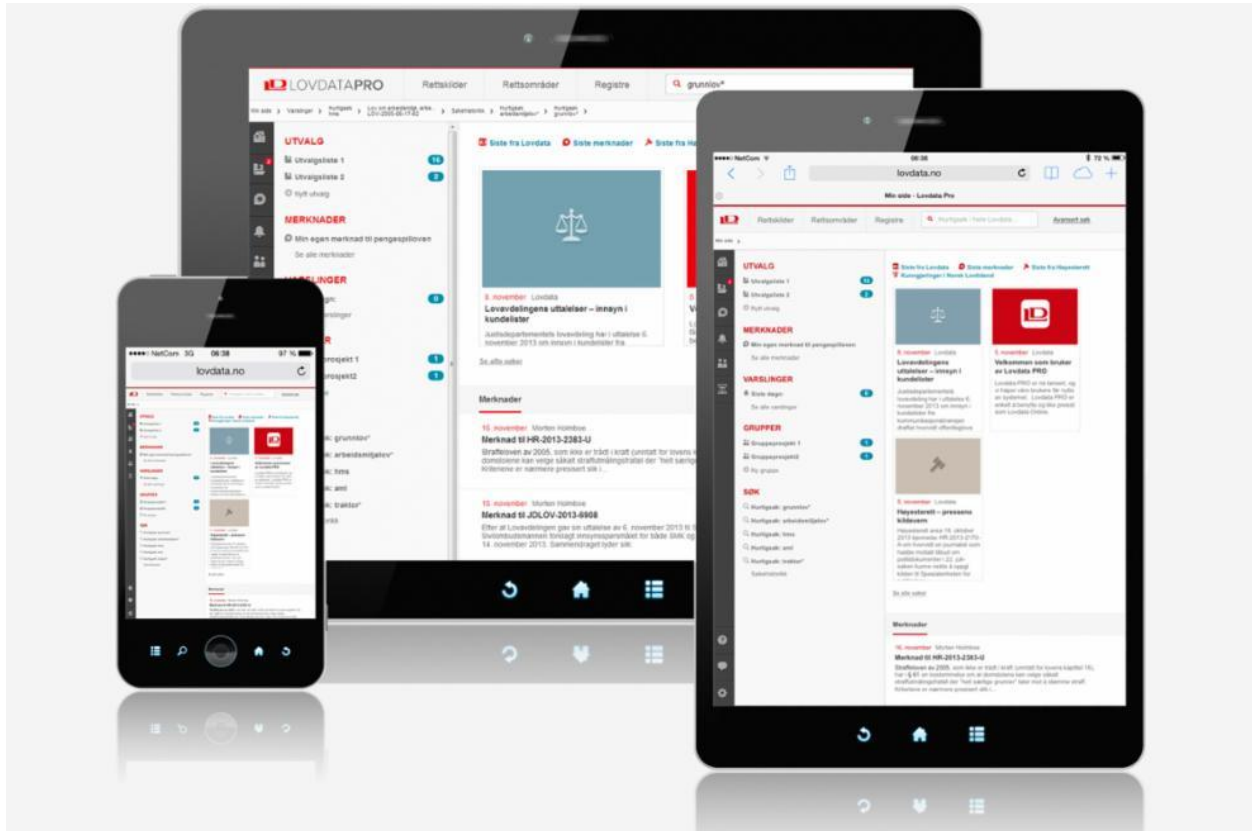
LOVDATAPRO Rettskilder Rettsområder Registre grunnlov*

UTVALG
Utvalgsliste 1 16
Utvalgsliste 2 2
Nytt utvalg

MERKNADER
Min egen merknad til pengespilloven
Se alle merknader

VARSLINGER

Siste fra Lovdata Siste merknader Siste fra Høyesterett

8. november Lovdata
Lovavdelingens uttalelser – innsyn i kundelister
Justisdepartementets lovavdeling har i uttalelse 6. november 2013 om innsyn i kundelister fra

Se alle saker

Merknader

10. november Morten Holmboe
Merknad til HR-2013-2383-U
Straffeloven av 2005, som ikke er trådt i kraft (unntatt for lovens

15. november Morten Holmboe
Merknad til JOLOV-2013-6908
Etter at Lovavdelingen gav sin uttalelse av 6. november 2013
14. november 2013. Sammendraget lyder slik:

NetCom 06:38 72 %
lovdata.no
Min side - Lovdata Pro
Rettskilder Rettsområder Registre Avansert søk

UTVALG
Utvalgsliste 1
Utvalgsliste 2
Nytt utvalg
MERKNADER
Min egen merknad til pengespilloven
Se alle merknader
VARSLINGER
Siste døgn
Se alle varslinger
GRUPPER
Gruppeprosjekt 1
Gruppeprosjekt2
Ny gruppe
SØK
Hurtigsøk: grunnlov*
Hurtigsøk: arbeidsmiljølov*
Hurtigsøk: hms
Hurtigsøk: aml
Hurtigsøk: traktor*
Søkehistorikk

Siste fra Lovdata Siste merknader Siste fra Høyesterett Kunngjøringer i Norsk Lovtidend

8. november Lovdata
Lovavdelingens uttalelser – innsyn i kundelister

5. november Lovdata
Velkommen som bruker av Lovdata PRO

8. november Lovdata
Høyesterett – pressens kildevern

Se alle saker

Merknader
10. november Morten Holmboe
Merknad til HR-2013-2383-U

NetCom 3G 06:38 97 %
lovdata.no